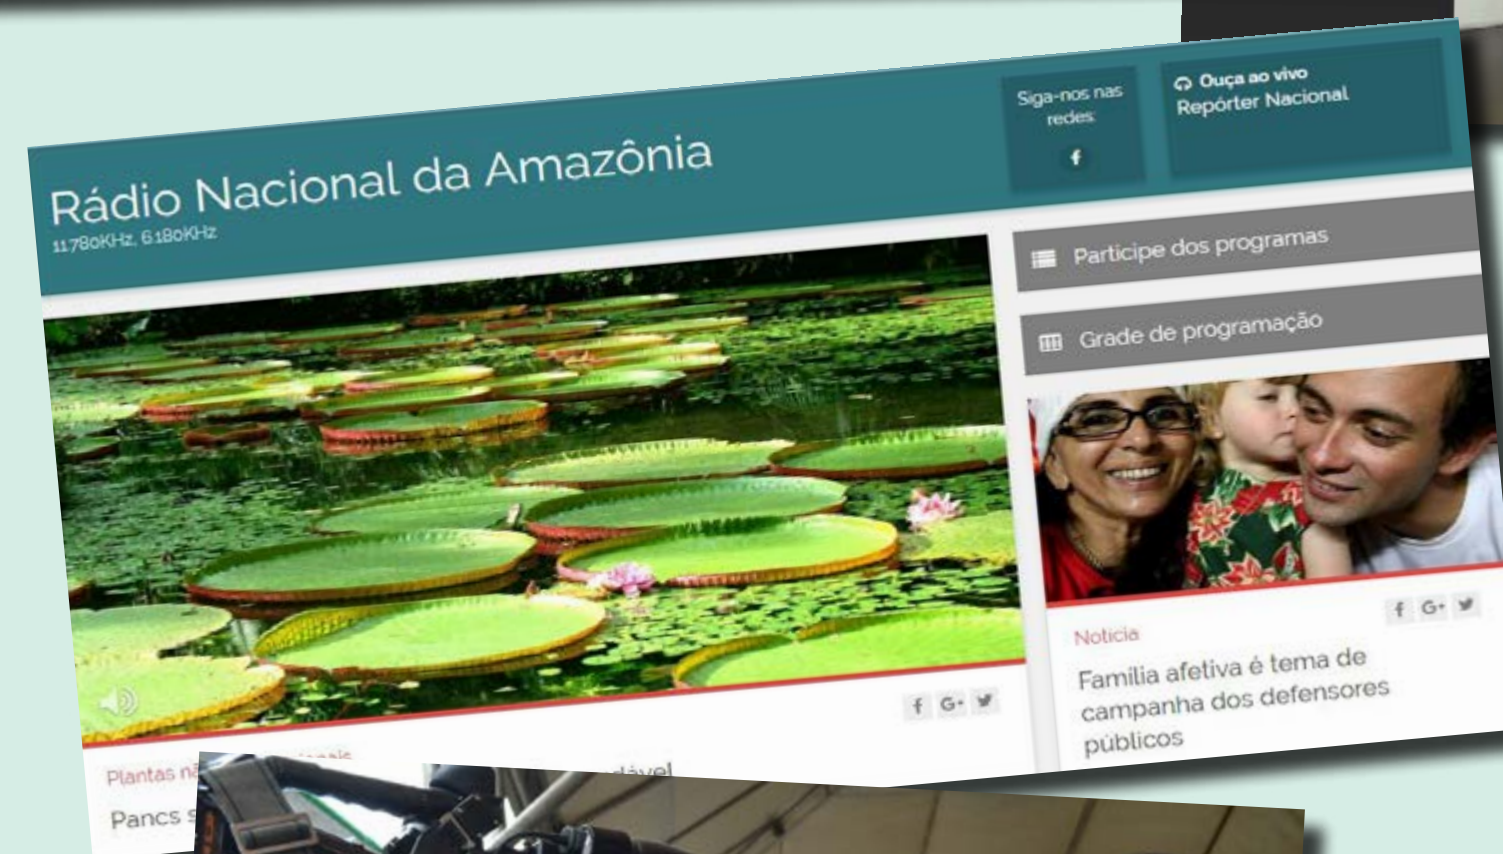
Rádio Nacional da Amazônia
11780KHz, 6180KHz

Siga-nos nas redes:

Ouça ao vivo
Repórter Nacional

Participe dos programas

Grade de programação

f G+

Plantas nã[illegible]

Pancs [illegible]

f G+

Notícia

Família afetiva é tema de campanha dos defensores públicos